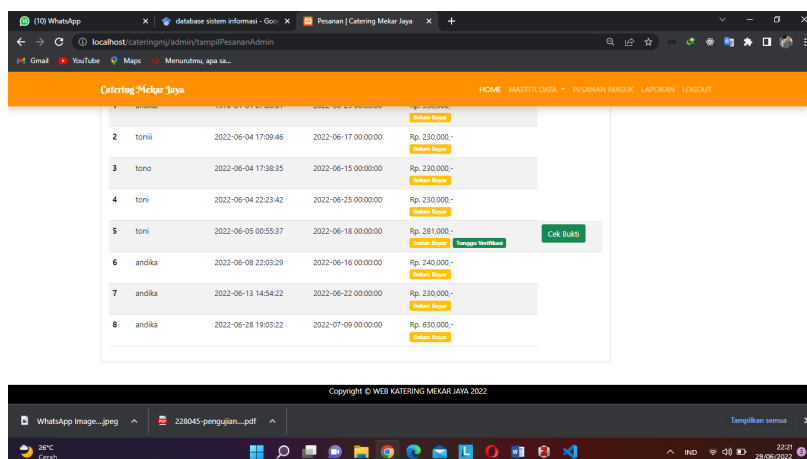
(10) WhatsApp ×
database sistem informasi - Goo ×
Pesanan | Catering Mekar Jaya ×
+

localhost/cateringmj/admin/tampilPesananAdmin

Gmail YouTube Maps Menurutmu, apa sa...

Catering Mekar Jaya

HOME MASTER DATA PESANAN MASUK LAPORAN LOGOUT

| | | | | | |
|---|---|---|---|---|---|
| 1 | andika | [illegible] | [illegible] | Rp. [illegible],- Belum Bayar | |
| 2 | toniii | 2022-06-04 17:09:46 | 2022-06-17 00:00:00 | Rp. 230,000,- Belum Bayar | |
| 3 | tono | 2022-06-04 17:38:35 | 2022-06-15 00:00:00 | Rp. 230,000,- Belum Bayar | |
| 4 | toni | 2022-06-04 22:23:42 | 2022-06-25 00:00:00 | Rp. 230,000,- Belum Bayar | |
| 5 | toni | 2022-06-05 00:55:37 | 2022-06-18 00:00:00 | Rp. 281,000,- Sudah Bayar Tunggu Verifikasi | Cek Bukti |
| 6 | andika | 2022-06-08 22:03:29 | 2022-06-16 00:00:00 | Rp. 240,000,- Belum Bayar | |
| 7 | andika | 2022-06-13 14:54:22 | 2022-06-22 00:00:00 | Rp. 230,000,- Belum Bayar | |
| 8 | andika | 2022-06-28 19:03:22 | 2022-07-09 00:00:00 | Rp. 630,000,- Belum Bayar | |

Copyright © WEB KATERING MEKAR JAYA 2022

WhatsApp Image....jpeg
228045-pengujian....pdf
Tampilkan semua

26°C
Cerah

IND
22:21
29/06/2022